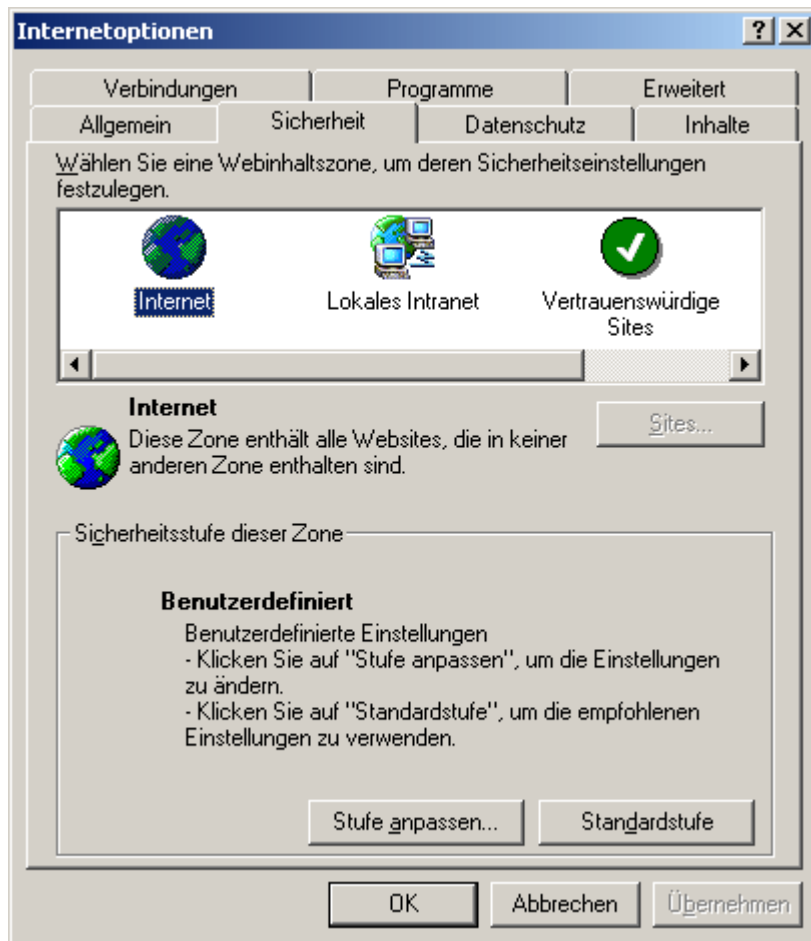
Internetoptionen

?

Verbindungen

Programme

Erweitert

Allgemein

Sicherheit

Datenschutz

Inhalte

Wählen Sie eine Webinhaltszone, um deren Sicherheitseinstellungen festzulegen.

Internet

Lokales Intranet

Vertrauenswürdige Sites

Internet

Diese Zone enthält alle Websites, die in keiner anderen Zone enthalten sind.

Sites...

Sicherheitsstufe dieser Zone

Benutzerdefiniert

Benutzerdefinierte Einstellungen
- Klicken Sie auf "Stufe anpassen", um die Einstellungen zu ändern.
- Klicken Sie auf "Standardstufe", um die empfohlenen Einstellungen zu verwenden.

Stufe anpassen...

Standardstufe

OK

Abbrechen

Übernehmen